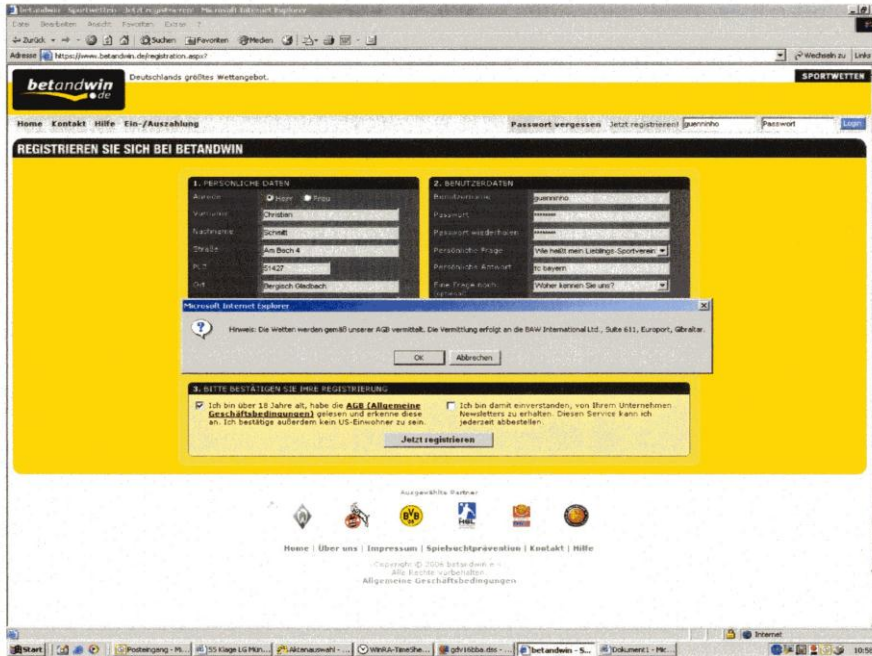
betandwin - Sportwetten - Jetzt registrieren - Microsoft Internet Explorer
Datei Bearbeiten Ansicht Favoriten Extras ?
Zurück Suchen Favoriten Medien
Adresse https://www.betandwin.de/registration.aspx?
Wechseln zu Links

betandwin .de
Deutschlands größtes Wettangebot.
SPORTWETTEN

Home Kontakt Hilfe Ein-/Auszahlung
Passwort vergessen Jetzt registrieren! guennihho Passwort Login

REGISTRIEREN SIE SICH BEI BETANDWIN

1. PERSÖNLICHE DATEN
Anrede Herr Frau
Vorname Christian
Nachname Schmitt
Straße Am Bach 4
PLZ 51427
Ort Bergisch Gladbach

2. BENUTZERDATEN
Benutzername guennihho
Passwort ********
Passwort wiederholen ********
Persönliche Frage Wie heißt mein Lieblings-Sportverein
Persönliche Antwort fc bayern
Eine Frage noch (optional) Woher kennen Sie uns?

Microsoft Internet Explorer
Hinweis: Die Wetten werden gemäß unserer AGB vermittelt. Die Vermittlung erfolgt an die BAW International Ltd., Suite 611, Europort, Gibraltar.
OK Abbrechen

3. BITTE BESTÄTIGEN SIE IHRE REGISTRIERUNG
Ich bin über 18 Jahre alt, habe die AGB (Allgemeine Geschäftsbedingungen) gelesen und erkenne diese an. Ich bestätige außerdem kein US-Einwohner zu sein.
Ich bin damit einverstanden, von Ihrem Unternehmen Newsletters zu erhalten. Diesen Service kann ich jederzeit abbestellen.
Jetzt registrieren

Ausgewählte Partner
BVB
HSV

Home | Über uns | Impressum | Spielsuchtprävention | Kontakt | Hilfe
Copyright © 2004 betandwin e.K.
Alle Rechte vorbehalten
Allgemeine Geschäftsbedingungen

Internet
Start | Posteingang - Mi... | 55 Klage LG Mün... | Aktienauswahl - ... | WinRA-TimeShe... | gdv16bba.doc - ... | betandwin - S... | Dokument1 - Mic...
10:56